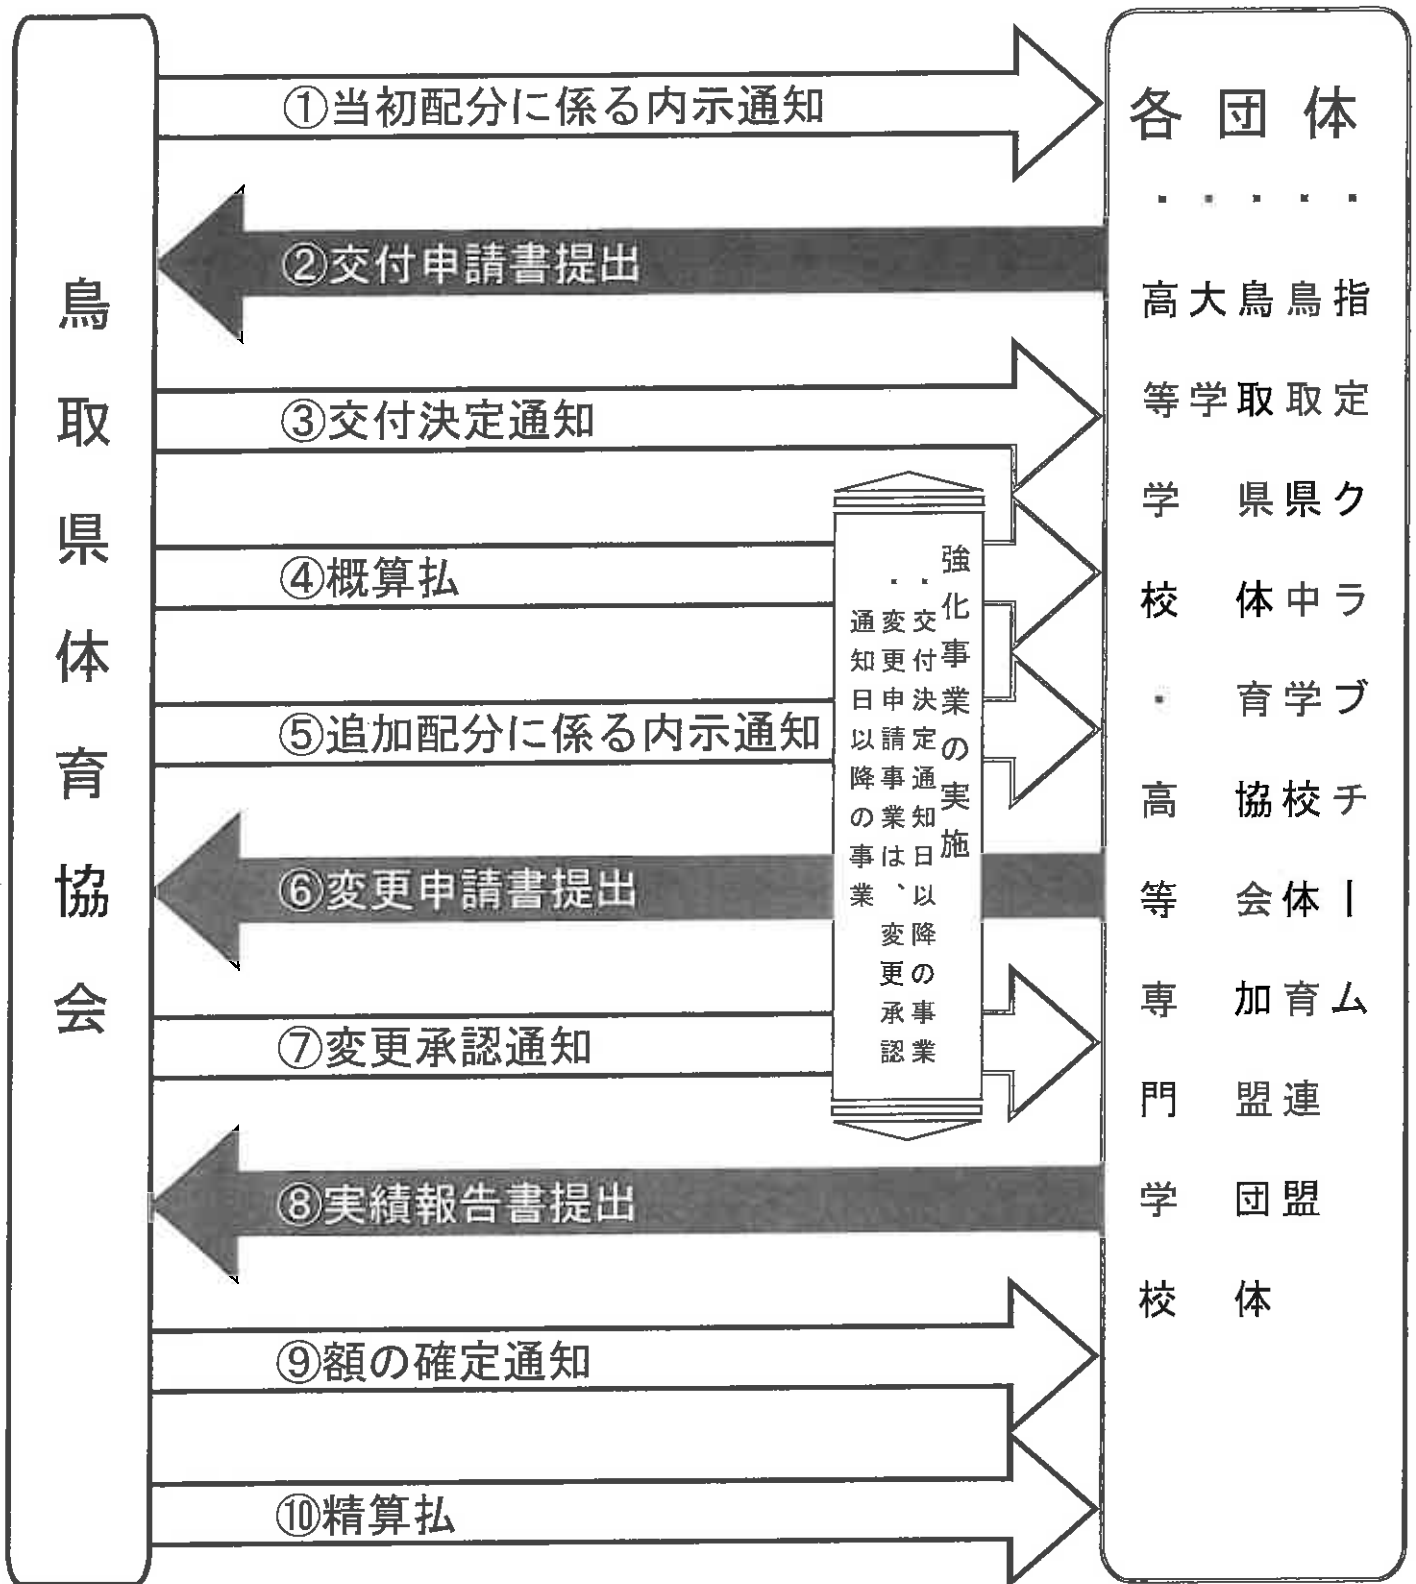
鳥取県体育協会

①当初配分に係る内示通知

②交付申請書提出

③交付決定通知

④概算払

⑤追加配分に係る内示通知

⑥変更申請書提出

⑦変更承認通知

⑧実績報告書提出

⑨額の確定通知

⑩精算払

強化事業の実施
・交付決定通知日以降の事業
・変更申請事業は、変更の承認通知日以降の事業

各団体

指定クラブチーム
鳥取県県体育連盟
鳥取県中学校体育連盟
大学
高等学校・高等専門学校